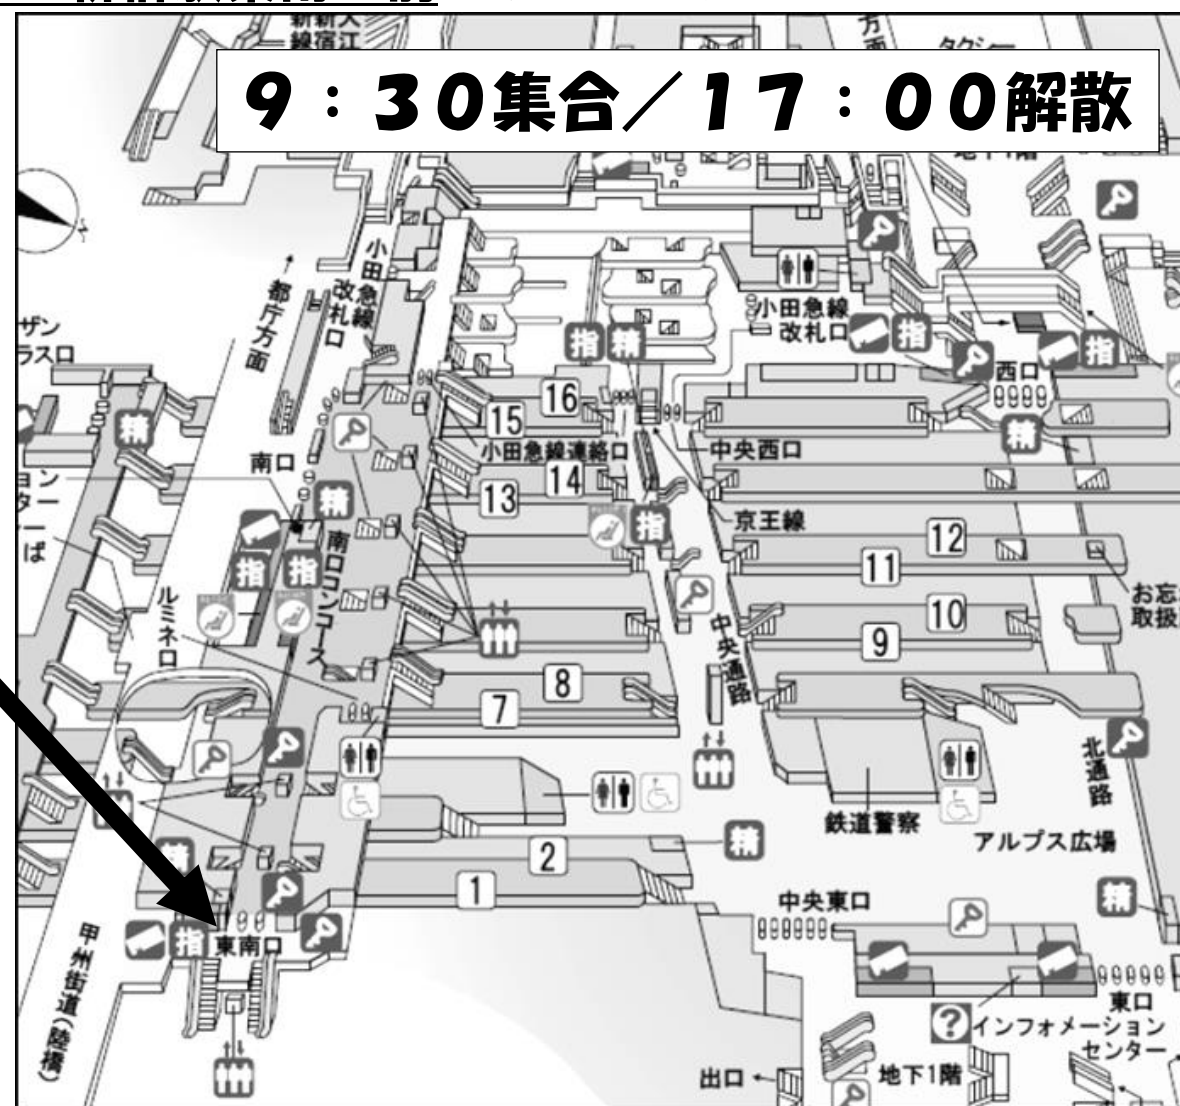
9：30集合／17：00解散

新宿大江戸線

方面

タクシー

地下1階

小田急線改札口

都庁方面

ザン
ラス口

南口

ョン
ター
ーば

ルミネ口

南口コンコース

小田急線改札口

指 精

西口

16

15

小田急線連絡口

中央西口

14

13

京王線

12

11

10

9

中央通路

お忘
取扱

8

7

北通路

鉄道警察

アルプス広場

2

1

中央東口

東口

インフォメーション
センター

甲州街道(陸橋)

東南口

出口

地下1階